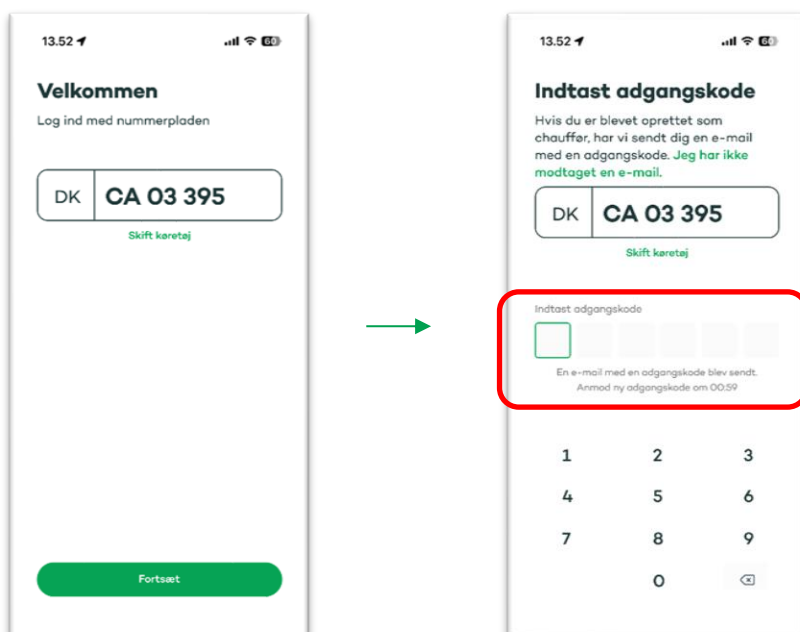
13.52

60

Velkommen

Log ind med nummerpladen

DK CA 03 395

Skift køretøj

Fortsæt

13.52

60

Indtast adgangskode

Hvis du er blevet oprettet som chauffør, har vi sendt dig en e-mail med en adgangskode. Jeg har ikke modtaget en e-mail.

DK CA 03 395

Skift køretøj

Indtast adgangskode

En e-mail med en adgangskode blev sendt. Anmod ny adgangskode om 00:59

1 2 3
4 5 6
7 8 9
0